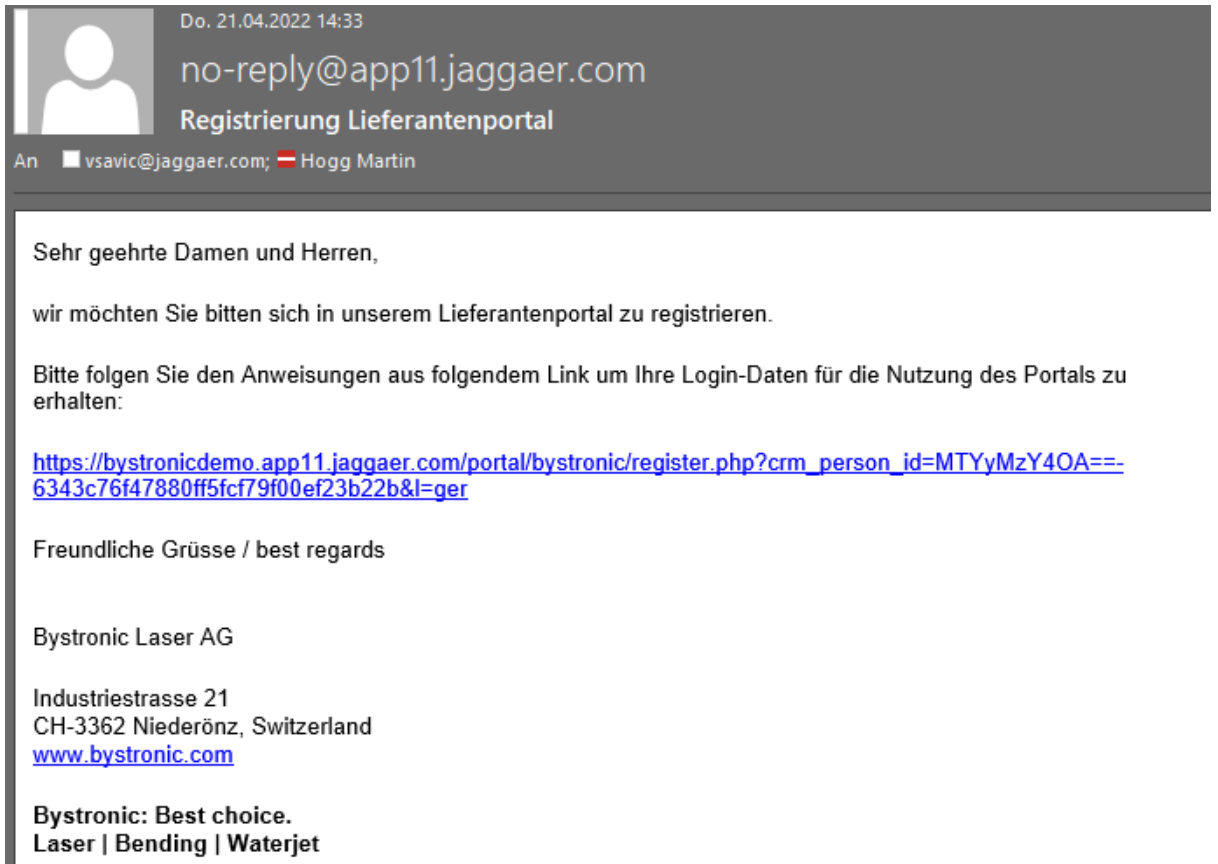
Do. 21.04.2022 14:33

no-reply@app11.jaggaer.com

Registrierung Lieferantenportal

An vsavic@jaggaer.com; Hogg Martin

Sehr geehrte Damen und Herren,

wir möchten Sie bitten sich in unserem Lieferantenportal zu registrieren.

Bitte folgen Sie den Anweisungen aus folgendem Link um Ihre Login-Daten für die Nutzung des Portals zu erhalten:

https://bystronicdemo.app11.jaggaer.com/portal/bystronic/register.php?crm_person_id=MTYyMzY4OA==-6343c76f47880ff5fcf79f00ef23b22b&l=ger

Freundliche Grüsse / best regards

Bystronic Laser AG

Industriestrasse 21
CH-3362 Niederönz, Switzerland
www.bystronic.com

Bystronic: Best choice.
Laser | Bending | Waterjet